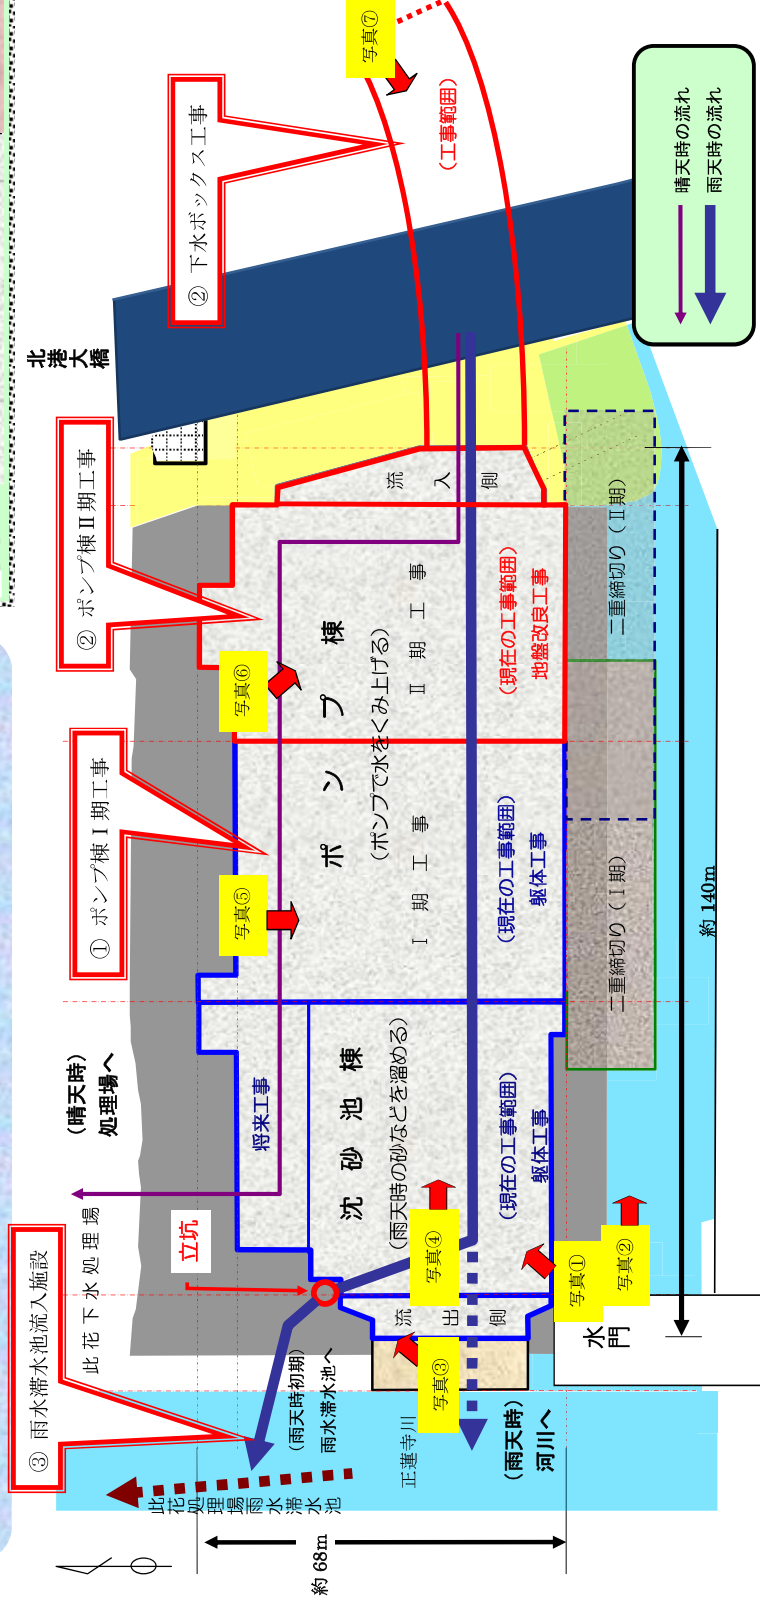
写真⑦

② 下水ボックス工事

(工事範囲)

晴天時の流れ
雨天時の流れ

北港大橋

② ポンプ棟Ⅱ期工事

流入側

写真⑥

ポンプ棟
(ポンプで水をくみ上げる)

Ⅱ期工事

(現在の工事範囲)
地盤改良工事

二重締切り(Ⅱ期)

① ポンプ棟Ⅰ期工事

写真⑤

Ⅰ期工事

(現在の工事範囲)
躯体工事

二重締切り(Ⅰ期)

約 140m

(晴天時)
処理場へ

将来工事

沈砂池棟
(雨天時の砂などを溜める)

(現在の工事範囲)
躯体工事

③ 雨水滞水池流入施設

此花下水処理場

立坑

写真④

写真①

写真②

流出側

水門

(雨天時初期)
雨水滞水池へ

写真③

正蓮寺川

(雨天時)
河川へ

此花処理場雨水滞水池

約 68m